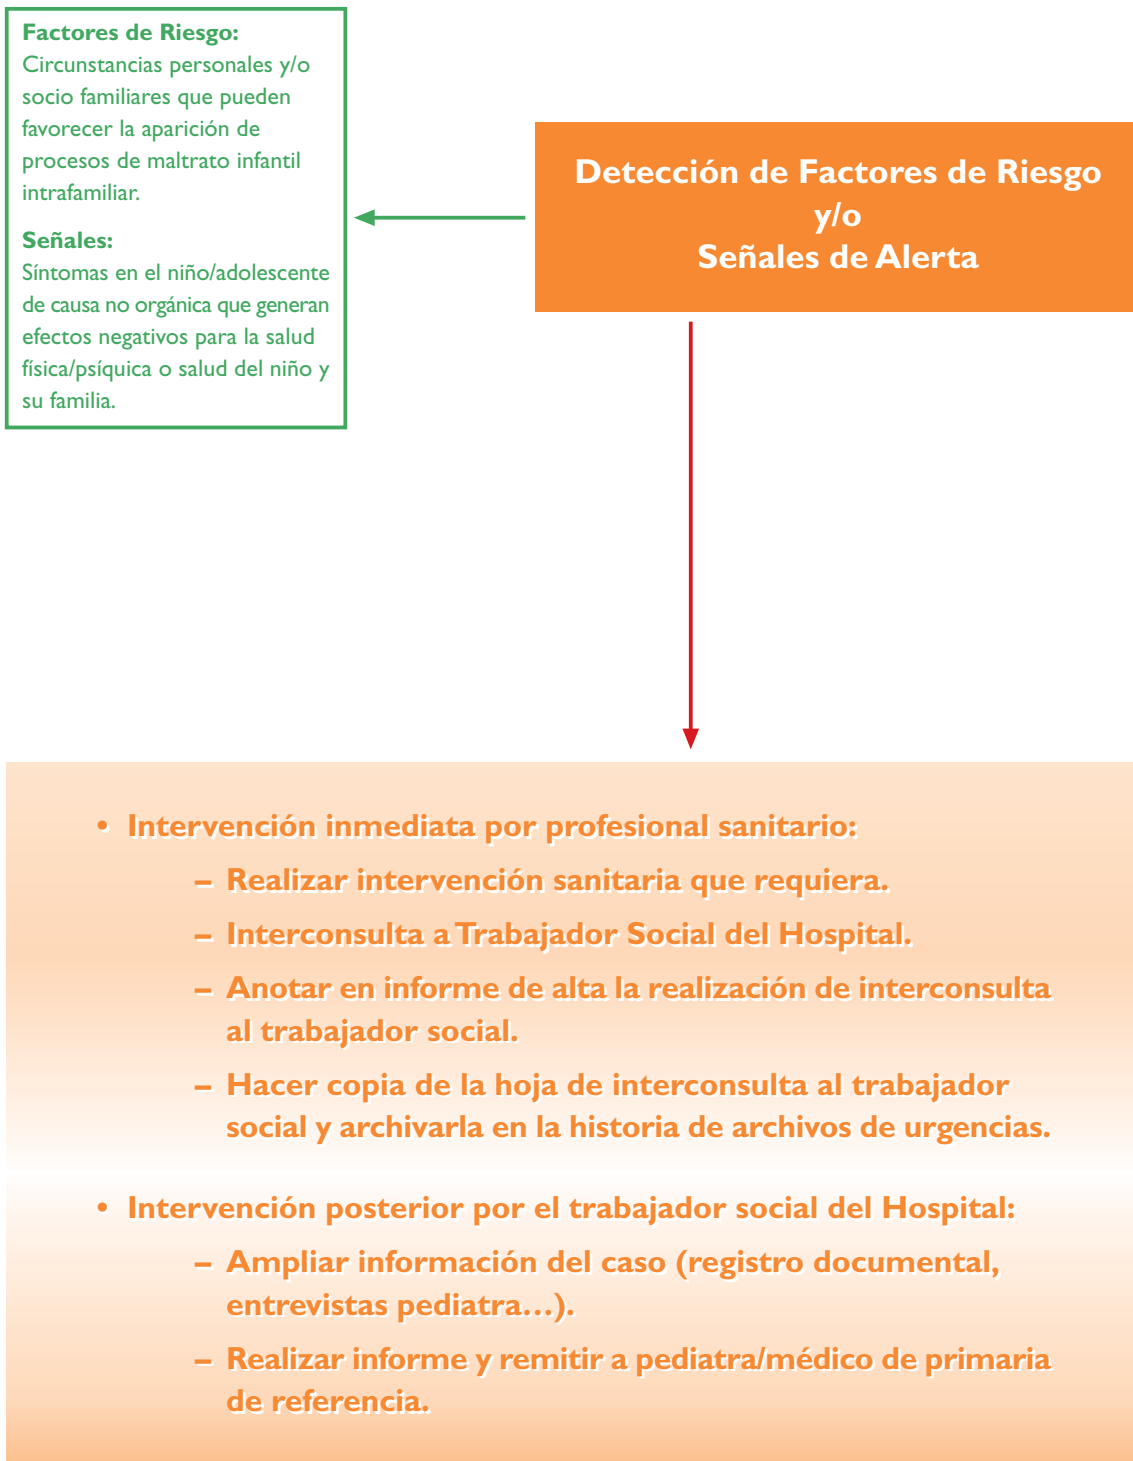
Factores de Riesgo:
Circunstancias personales y/o socio familiares que pueden favorecer la aparición de procesos de maltrato infantil intrafamiliar.

Señales:
Síntomas en el niño/adolescente de causa no orgánica que generan efectos negativos para la salud física/psíquica o salud del niño y su familia.

Detección de Factores de Riesgo
y/o
Señales de Alerta

• Intervención inmediata por profesional sanitario:
– Realizar intervención sanitaria que requiera.
– Interconsulta a Trabajador Social del Hospital.
– Anotar en informe de alta la realización de interconsulta al trabajador social.
– Hacer copia de la hoja de interconsulta al trabajador social y archivarla en la historia de archivos de urgencias.

• Intervención posterior por el trabajador social del Hospital:
– Ampliar información del caso (registro documental, entrevistas pediatra…).
– Realizar informe y remitir a pediatra/médico de primaria de referencia.